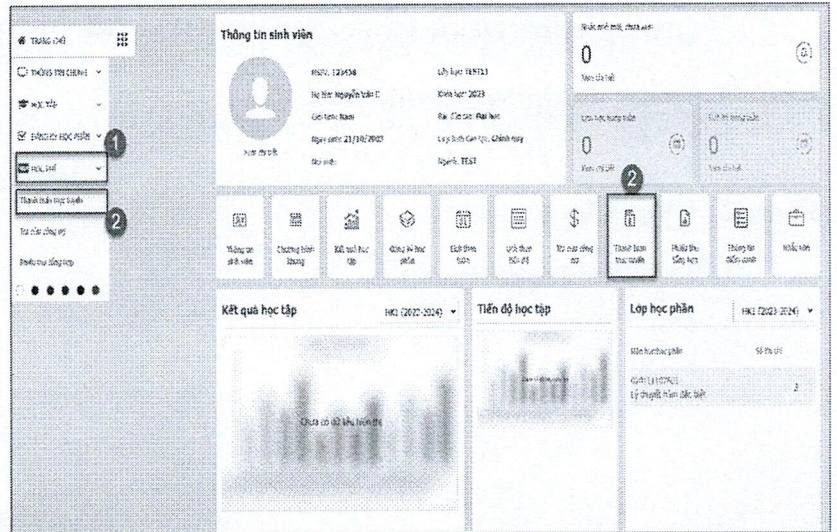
TRANG CHỦ

THÔNG TIN CHUNG

HỌC TẬP

ĐĂNG KÝ HỌC PHẦN

1

HỌC PHÍ

Thanh toán trực tuyến

2

Tra cứu công nợ

Phiếu thu tổng hợp

Thông tin sinh viên

MSSV: 123456

Họ tên: Nguyễn Văn E

Giới tính: Nam

Ngày sinh: 21/10/2003

Nơi sinh:

Xem chi tiết

Lớp học: TEST23

Khóa học: 2023

Bậc đào tạo: Đại học

Loại hình đào tạo: Chính quy

Ngành: TEST

Nhắc nhở mới, chưa xem

0

Xem chi tiết

Lịch học trong tuần

0

Xem chi tiết

Lịch thi trong tuần

0

Xem chi tiết

2

Thông tin sinh viên

Chương trình khung

Kết quả học tập

Đăng ký học phần

Lịch theo tuần

Lịch theo tiến độ

Tra cứu công nợ

Thanh toán trực tuyến

Phiếu thu tổng hợp

Thông tin điểm danh

Nhắc nhở

Kết quả học tập

HK1 (2023-2024)

Chưa có dữ liệu hiển thị

Tiến độ học tập

Lớp học phần

HK1 (2023-2024)

Môn học/học phần

Số tín chỉ

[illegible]

Lý thuyết Nấm đặc biệt

3